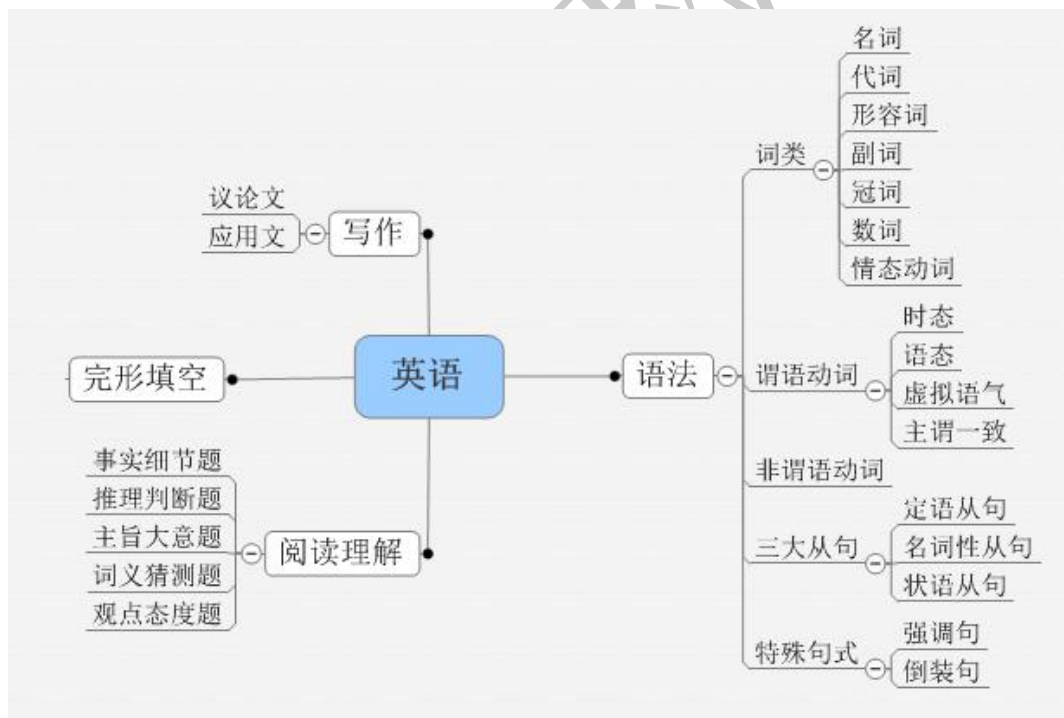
议论文
应用文
写作

完形填空

英语

事实细节题
推理判断题
主旨大意题
词义猜测题
观点态度题
阅读理解

语法

词类
名词
代词
形容词
副词
冠词
数词
情态动词

谓语动词
时态
语态
虚拟语气
主谓一致

非谓语动词

三大从句
定语从句
名词性从句
状语从句

特殊句式
强调句
倒装句